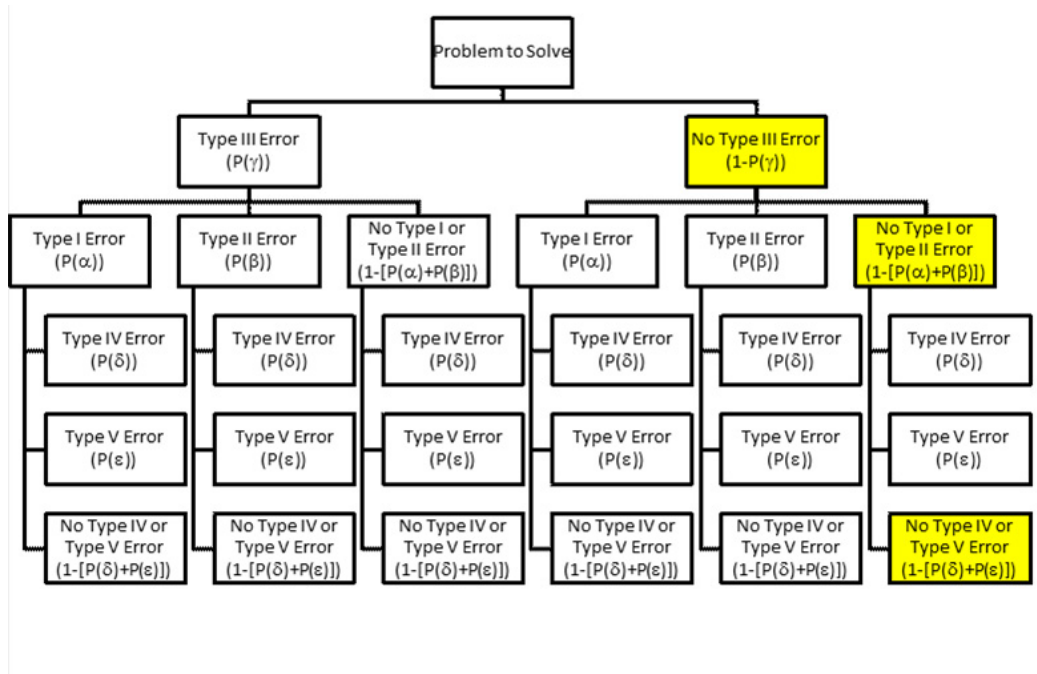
Problem to Solve

Type III Error
(P(γ))

No Type III Error
(1-P(γ))

Type I Error
(P(α))

Type II Error
(P(β))

No Type I or Type II Error
(1-[P(α)+P(β)])

Type I Error
(P(α))

Type II Error
(P(β))

No Type I or Type II Error
(1-[P(α)+P(β)])

Type IV Error
(P(δ))

Type IV Error
(P(δ))

Type IV Error
(P(δ))

Type IV Error
(P(δ))

Type IV Error
(P(δ))

Type IV Error
(P(δ))

Type V Error
(P(ε))

Type V Error
(P(ε))

Type V Error
(P(ε))

Type V Error
(P(ε))

Type V Error
(P(ε))

Type V Error
(P(ε))

No Type IV or Type V Error
(1-[P(δ)+P(ε)])

No Type IV or Type V Error
(1-[P(δ)+P(ε)])

No Type IV or Type V Error
(1-[P(δ)+P(ε)])

No Type IV or Type V Error
(1-[P(δ)+P(ε)])

No Type IV or Type V Error
(1-[P(δ)+P(ε)])

No Type IV or Type V Error
(1-[P(δ)+P(ε)])